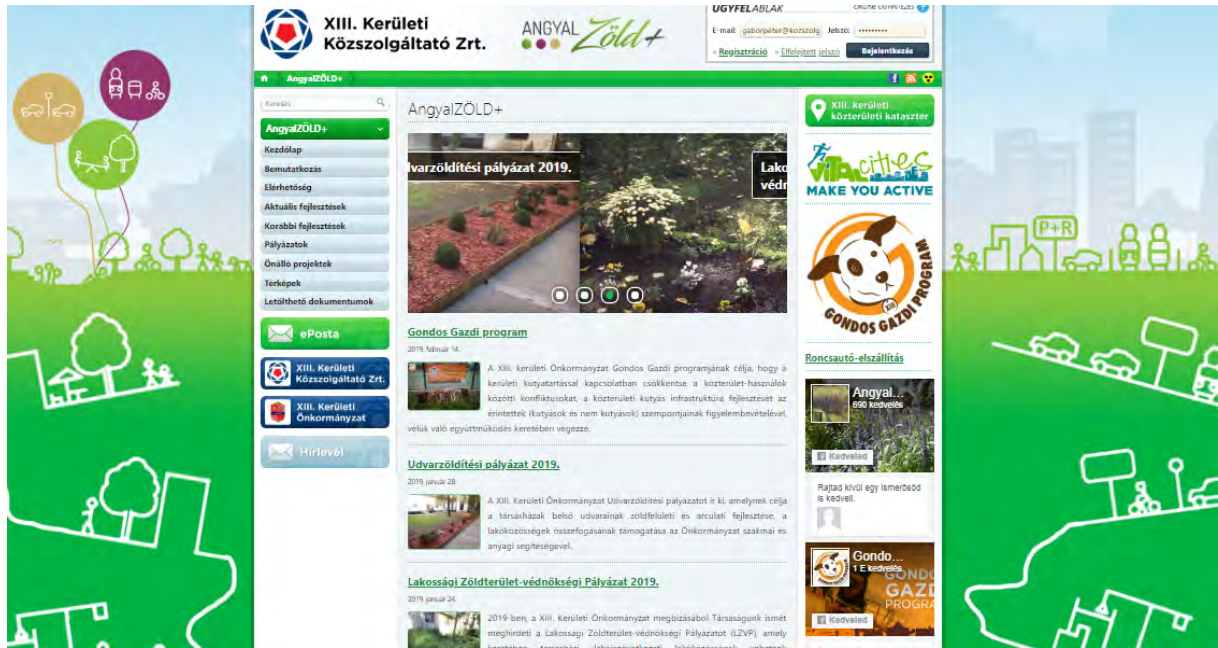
XIII. Kerületi Közszolgáltató Zrt.

ANGYAL Zöld+

ÜGYFÉLABLAK

E-mail: gaborpeter@kozszolg Jelszó: ••••••••••

» Regisztráció » Elfelejtett jelszó Bejelentkezás

AngyalZÖLD+

Keresés

AngyalZÖLD+

Kezdőlap

Bemutatkozás

Elérhetőség

Aktuális fejlesztések

Korábbi fejlesztések

Pályázatok

Önálló projektek

Térképek

Letölthető dokumentumok

ePosta

XIII. Kerületi Közszolgáltató Zrt.

XIII. Kerületi Önkormányzat

Hírlevél

AngyalZÖLD+

Udvarzöldítési pályázat 2019.

Lako védn

Gondos Gazdi program

2019. február 14.

A XIII. kerületi Önkormányzat Gondos Gazdi programjának célja, hogy a kerületi kutyatartással kapcsolatban csökkentse a közterület-használók közötti konfliktusokat, a kerületi kutyás infrastruktúra fejlesztését az érintettek (kutyások és nem kutyások) szempontjainak figyelembevételével, velük való együttműködés keretében végezze.

Udvarzöldítési pályázat 2019.

2019. január 28.

A XIII. Kerületi Önkormányzat Udvarzöldítési pályázatot ír ki, amelynek célja a társasházak belső udvarainak zöldfelületi és arculati fejlesztése, a lakóközösségek összefogásának támogatása az Önkormányzat szakmai és anyagi segítségével.

Lakossági Zöldterület-védnökségi Pályázat 2019.

2019. január 24.

2019-ben, a XIII. Kerületi Önkormányzat megbízásából Társaságunk ismét meghirdeti a Lakossági Zöldterület-védnökségi Pályázatot (LZVP), amely

XIII. kerületi közterületi kataszter

VITA cities MAKE YOU ACTIVE

GONDOS GAZDI PROGRAM

Roncsautó-elszállítás

Angyal...
690 kedvelés

Kedvelés

Rajtad kívül egy ismerősöd is kedveli.

Gondo...
1 E kedvelés

GONDOS GAZDI PROGRAM

Kedvelés

P+R